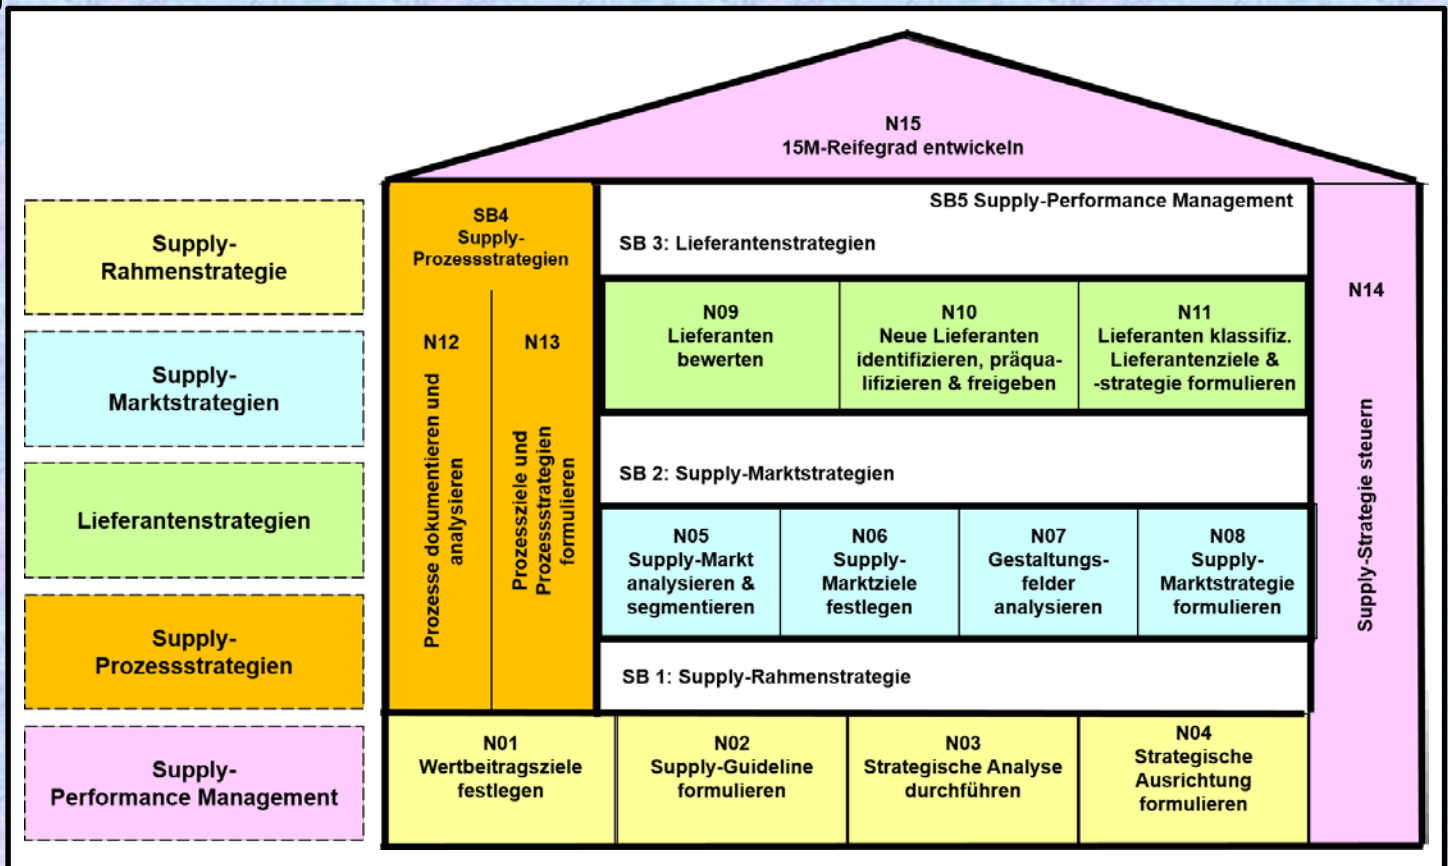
Supply-Rahmenstrategie

Supply-Marktstrategien

Lieferantenstrategien

Supply-Prozessstrategien

Supply-Performance Management

N15
15M-Reifegrad entwickeln

SB4
Supply-Prozessstrategien

N12
Prozesse dokumentieren und analysieren

N13
Prozessziele und Prozessstrategien formulieren

SB5 Supply-Performance Management

SB 3: Lieferantenstrategien

N09
Lieferanten bewerten

N10
Neue Lieferanten identifizieren, präqualifizieren & freigeben

N11
Lieferanten klassifiz. Lieferantenziele & -strategie formulieren

SB 2: Supply-Marktstrategien

N05
Supply-Markt analysieren & segmentieren

N06
Supply-Marktziele festlegen

N07
Gestaltungsfelder analysieren

N08
Supply-Marktstrategie formulieren

SB 1: Supply-Rahmenstrategie

N14
Supply-Strategie steuern

N01
Wertbeitragsziele festlegen

N02
Supply-Guideline formulieren

N03
Strategische Analyse durchführen

N04
Strategische Ausrichtung formulieren